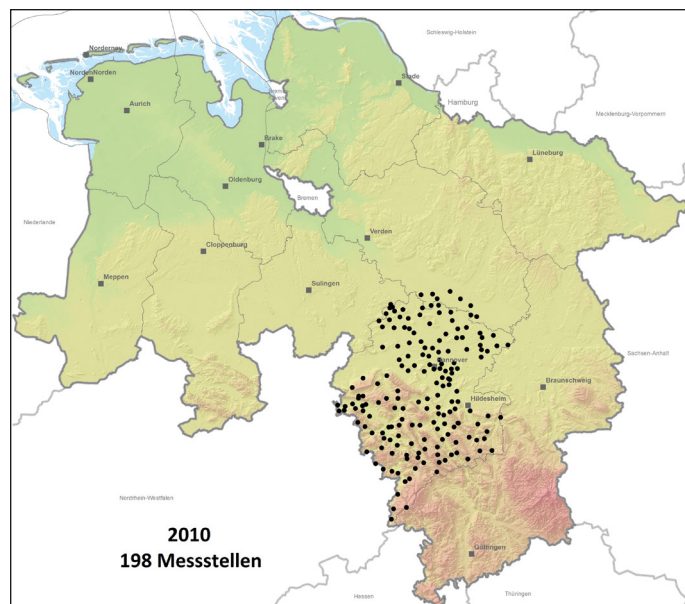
Norderney
Norddeich
Norden
Aurich
Schleswig-Holstein
Stade
Hamburg
Mecklenburg-Vorpommern
Bremerhaven
Brake
Lüneburg
Oldenburg
Bremen
Niederlande
Verden
Cloppenburg
Meppen
Sulingen
Hannover
Sachsen-Anhalt
Braunschweig
Hildesheim
Nordrhein-Westfalen
2010
198 Messstellen
Göttingen
Hessen
Thüringen